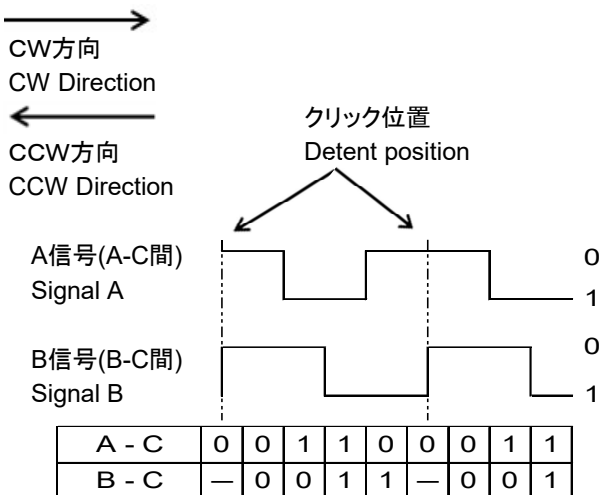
CW方向
CW Direction

CCW方向
CCW Direction

クリック位置
Detent position

A信号(A-C間)
Signal A

0
1

B信号(B-C間)
Signal B

0
1

| A - C | 0 | 0 | 1 | 1 | 0 | 0 | 0 | 1 | 1 |
|---|---|---|---|---|---|---|---|---|---|
| B - C | — | 0 | 0 | 1 | 1 | — | 0 | 0 | 1 |